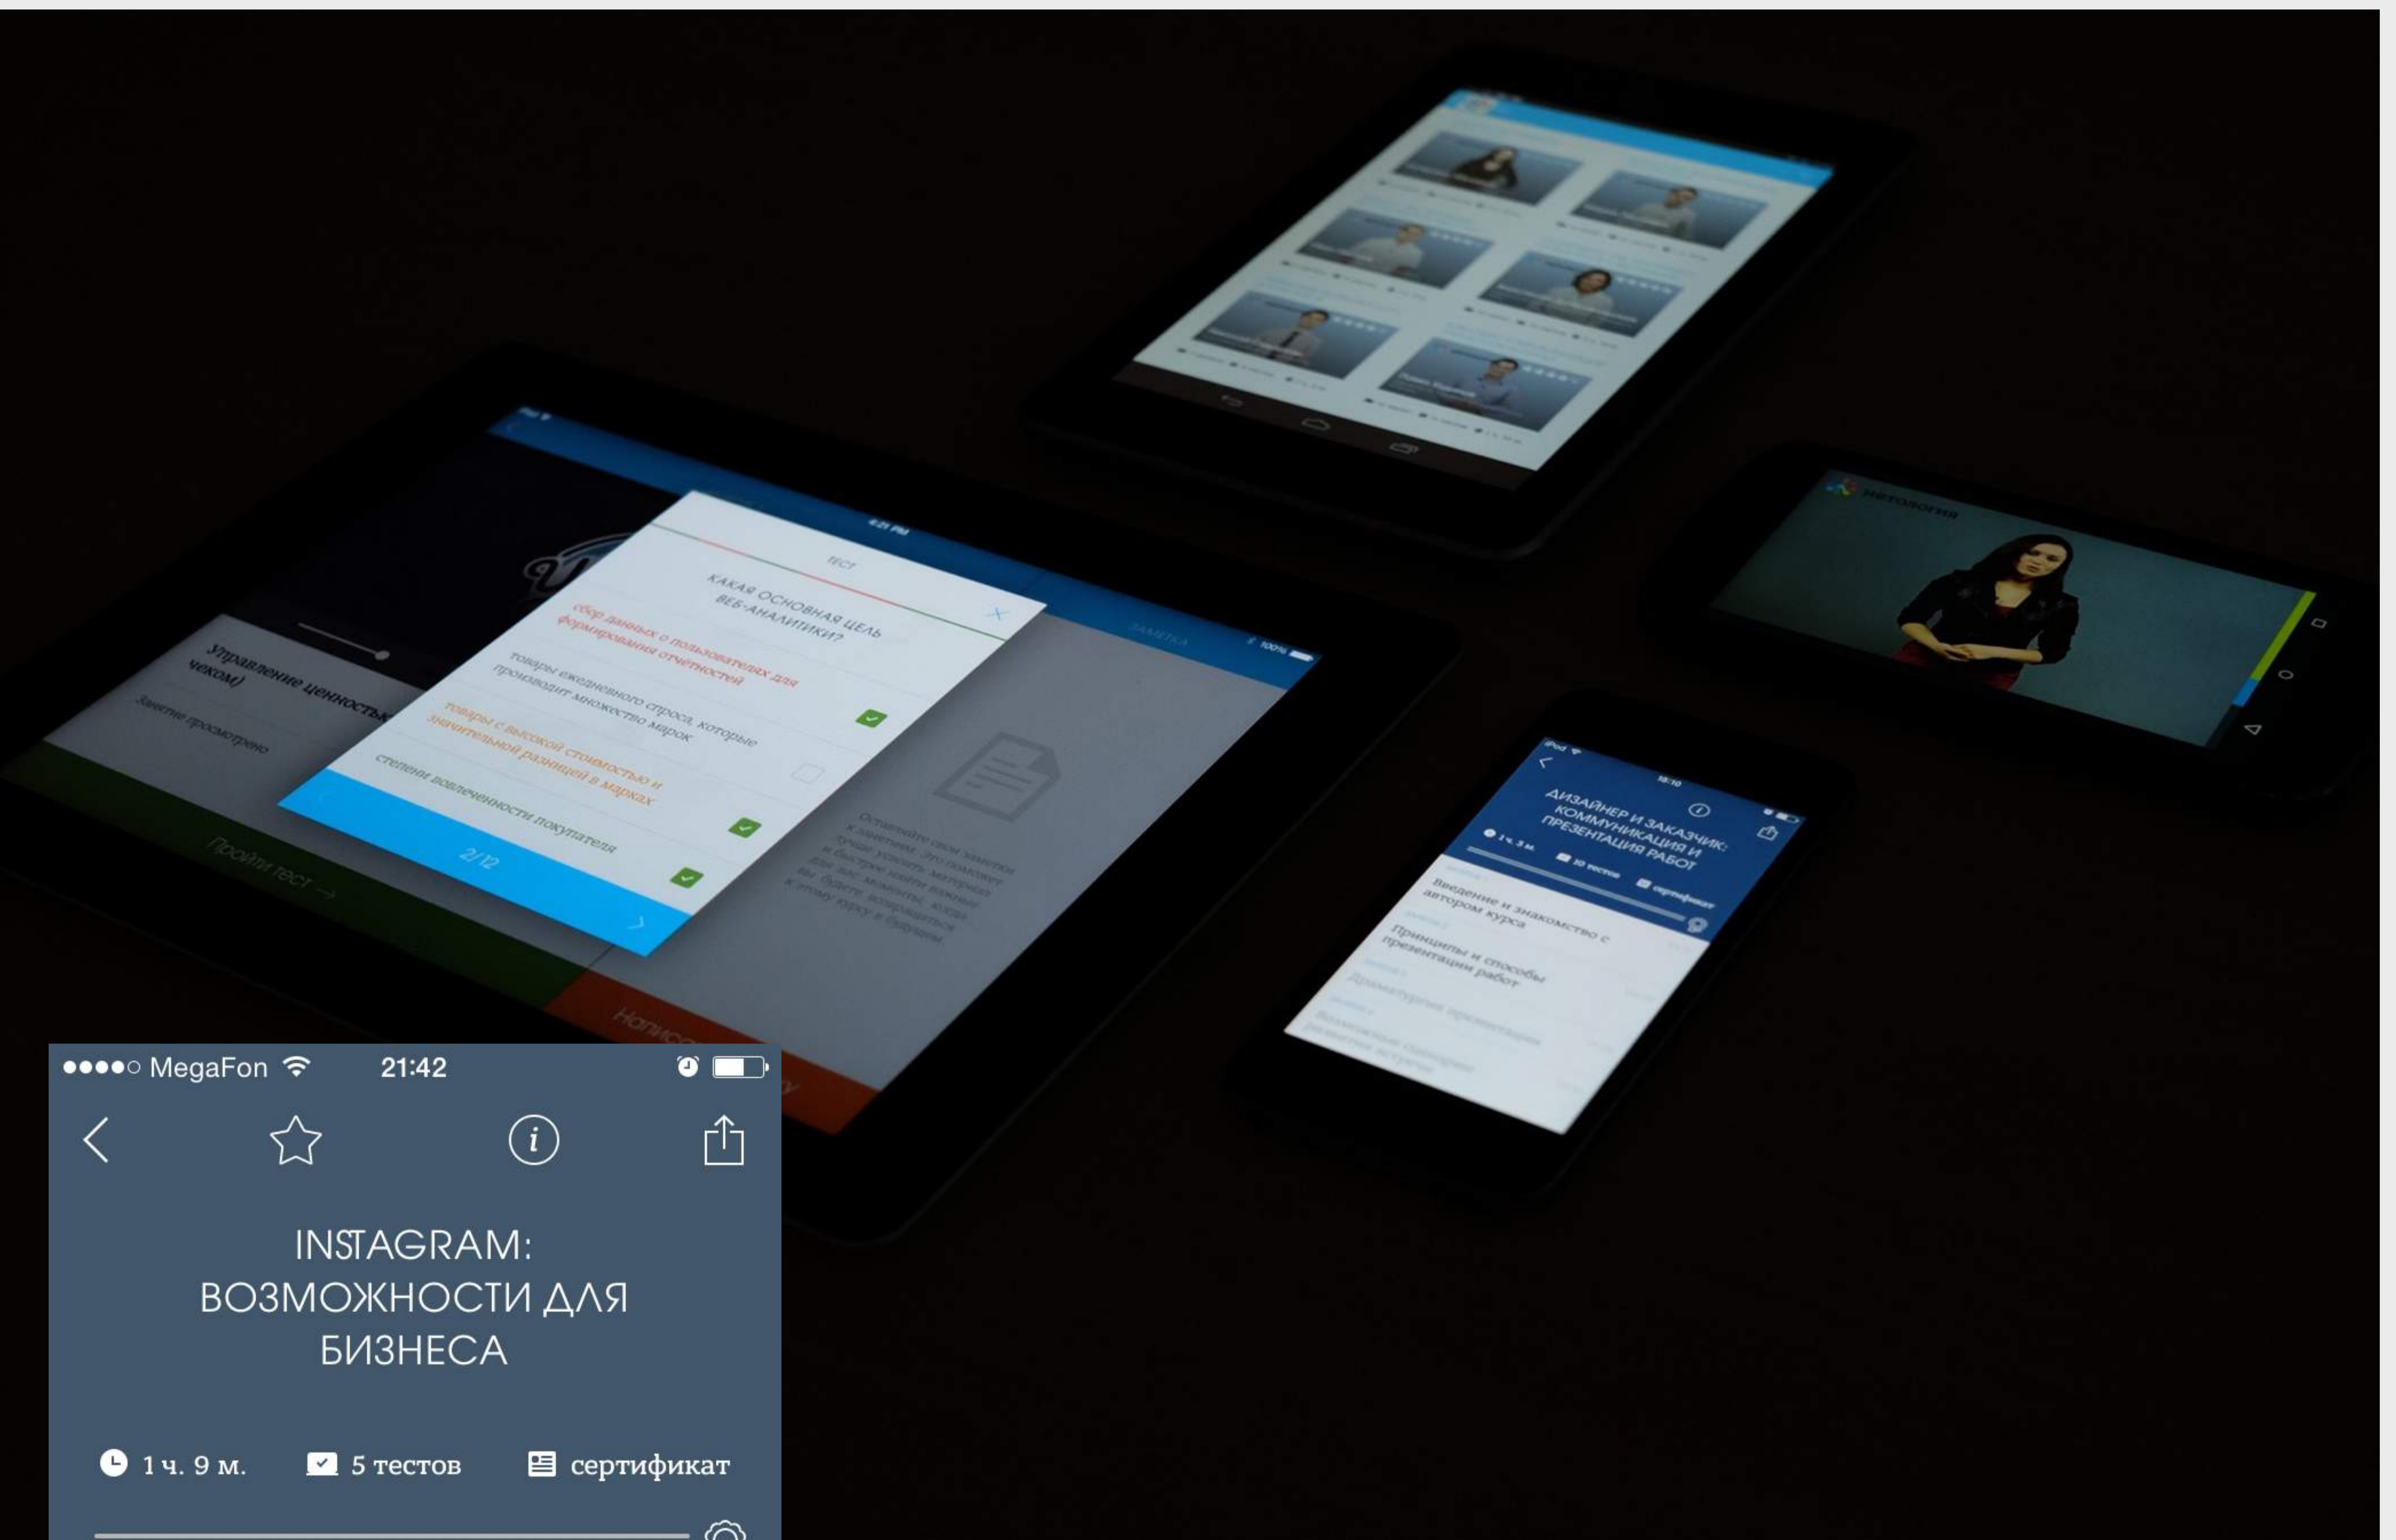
ТЕСТ

КАКАЯ ОСНОВНАЯ ЦЕЛЬ ВЕБ-АНАЛИТИКИ?

сбор данных о пользователях для формирования отчетностей

товары ежедневного спроса, которые производит множество марок

товары с высокой стоимостью и значительной разницей в марках

степени вовлеченности покупателя

2/12

Управление ценностью (чеком)

Занятие просмотрено

Пройти тест →

ЗАМЕТКА

100%

Оставляйте свои заметки к занятиям. Это поможет лучше усвоить материал и быстро найти важные для вас моменты, когда вы будете возвращаться к этому курсу в будущем.

Нетология

ДИЗАЙНЕР И ЗАКАЗЧИК: КОММУНИКАЦИЯ И ПРЕЗЕНТАЦИЯ РАБОТ

1 ч. 3 м.

10 тестов

сертификат

Введение и знакомство с автором курса

Принципы и способы презентации работ

Драматургия презентации

●●●●○ MegaFon

21:42

INSTAGRAM: ВОЗМОЖНОСТИ ДЛЯ БИЗНЕСА

1 ч. 9 м.

5 тестов

сертификат